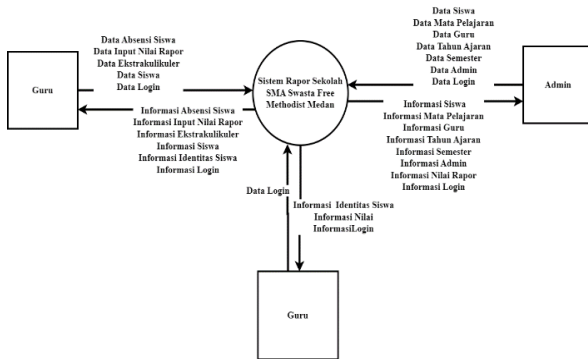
Guru

Data Absensi Siswa
Data Input Nilai Rapor
Data Ekstrakulikuler
Data Siswa
Data Login

Informasi Absensi Siswa
Informasi Input Nilai Rapor
Informasi Ekstrakulikuler
Informasi Siswa
Informasi Identitas Siswa
Informasi Login

Sistem Rapor Sekolah SMA Swasta Free Methodist Medan

Data Siswa
Data Mata Pelajaran
Data Guru
Data Tahun Ajaran
Data Semester
Data Admin
Data Login

Admin

Informasi Siswa
Informasi Mata Pelajaran
Informasi Guru
Informasi Tahun Ajaran
Informasi Semester
Informasi Admin
Informasi Nilai Rapor
Informasi Login

Data Login

Informasi Identitas Siswa
Informasi Nilai
InformasiLogin

Guru